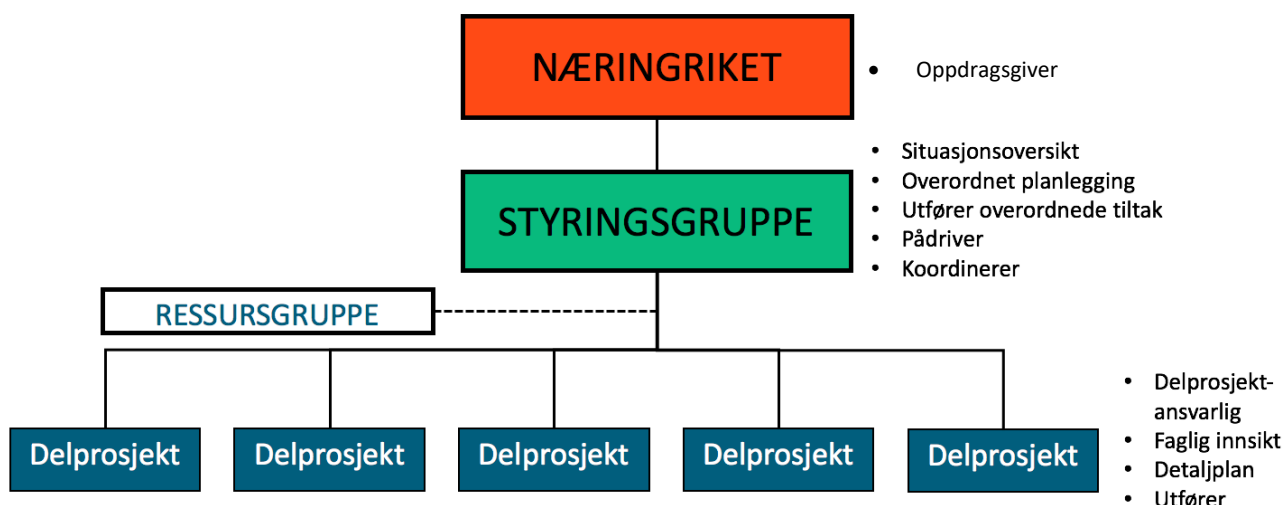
NÆRINGRIKET

• Oppdragsgiver

STYRINGSGRUPPE

• Situasjonsoversikt
• Overordnet planlegging
• Utfører overordnede tiltak
• Pådriver
• Koordinerer

RESSURSGRUPPE

Delprosjekt

Delprosjekt

Delprosjekt

Delprosjekt

Delprosjekt

• Delprosjektansvarlig
• Faglig innsikt
• Detaljplan
• Utfører